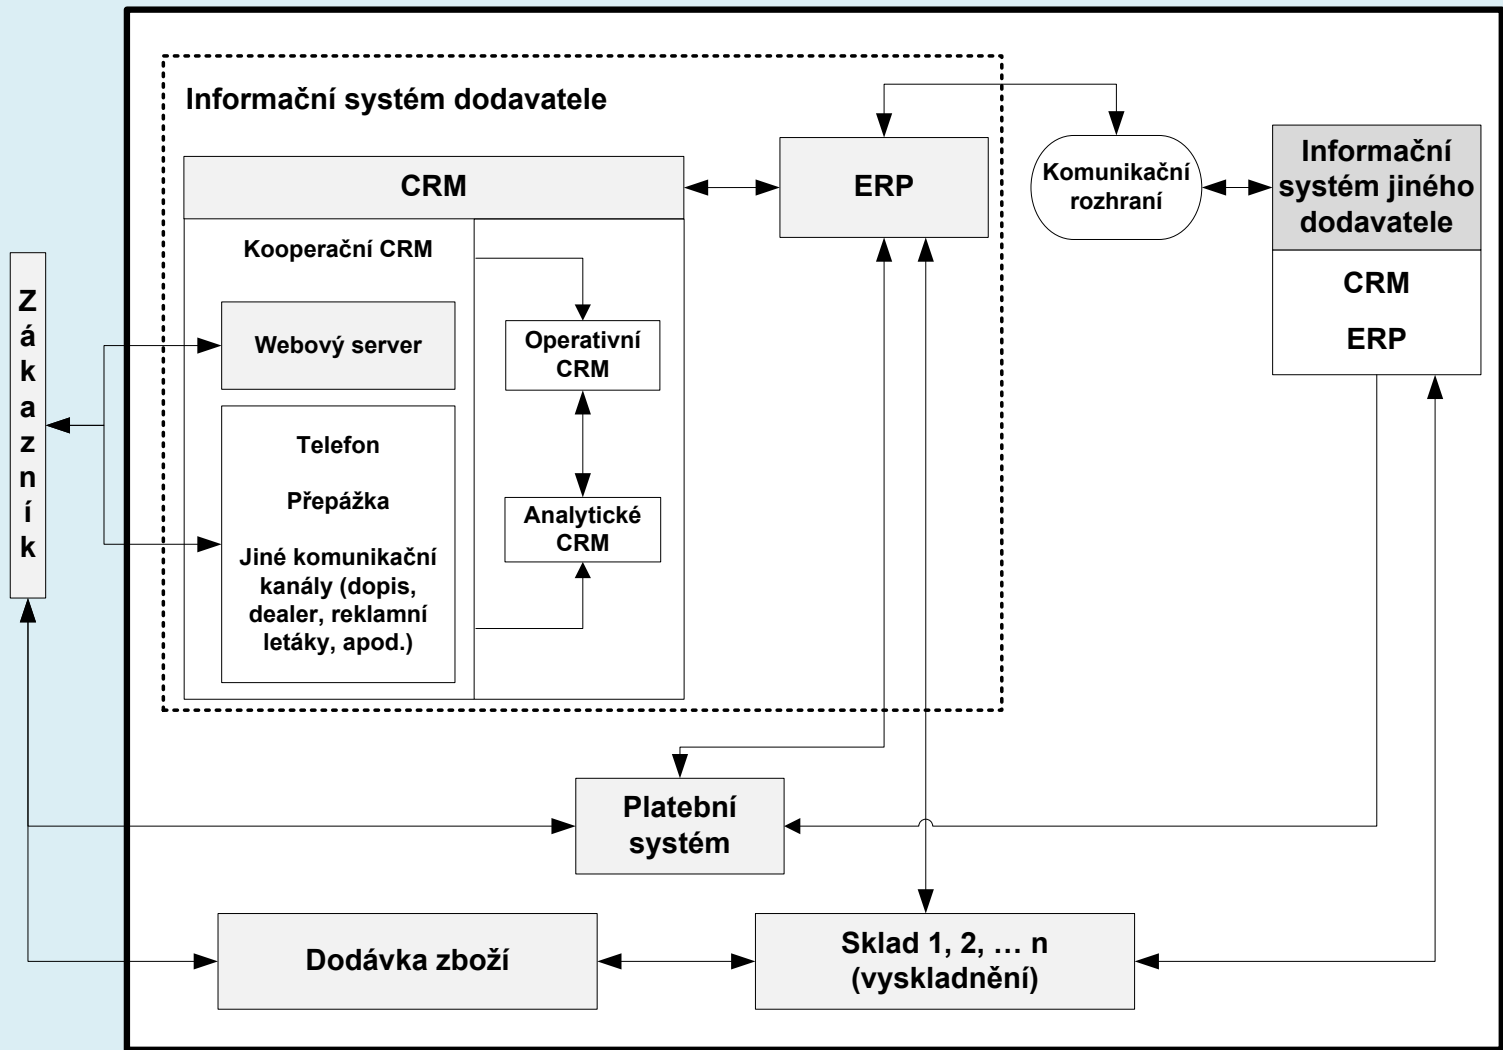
Informační systém dodavatele

CRM

ERP

Komunikační rozhraní

Informační systém jiného dodavatele

CRM

ERP

Kooperační CRM

Webový server

Operativní CRM

Telefon

Přepážka

Jiné komunikační kanály (dopis, dealer, reklamní letáky, apod.)

Analytické CRM

Z
á
k
a
z
n
í
k

Platební systém

Dodávka zboží

Sklad 1, 2, … n (vyskladnění)